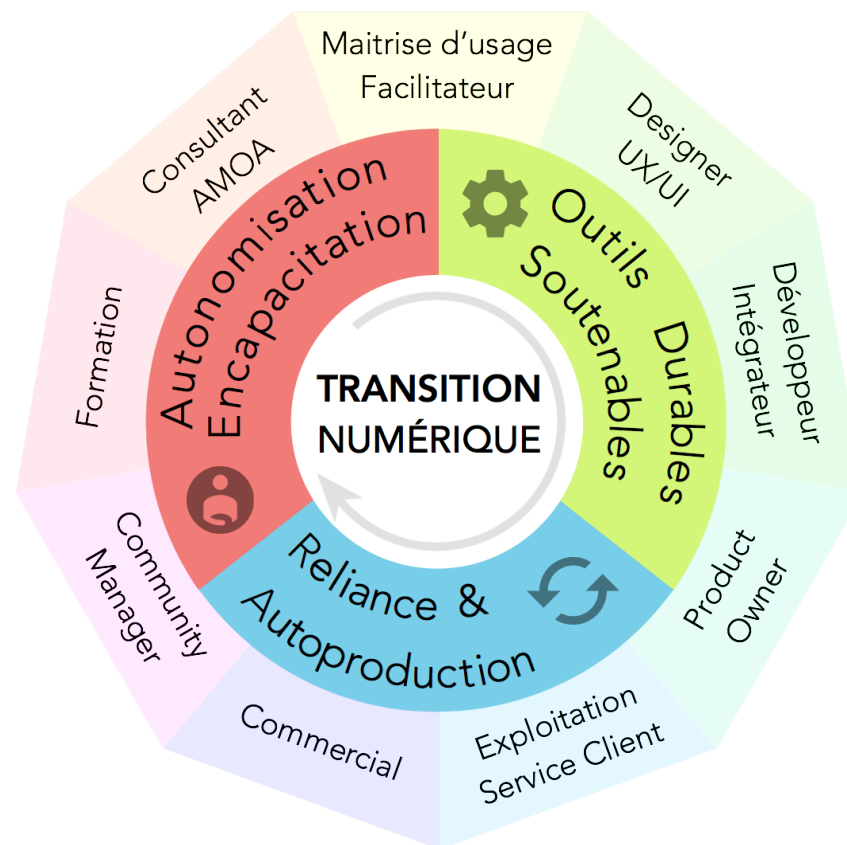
Maitrise d'usage
Facilitateur

Designer
UX/UI

Développeur
Intégrateur

Product
Owner

Exploitation
Service Client

Commercial

Community
Manager

Formation

Consultant
AMOA

Autonomisation
Encapacitation

Outils
Soutenables
Durables

Reliance &
Autoproduction

TRANSITION
NUMÉRIQUE